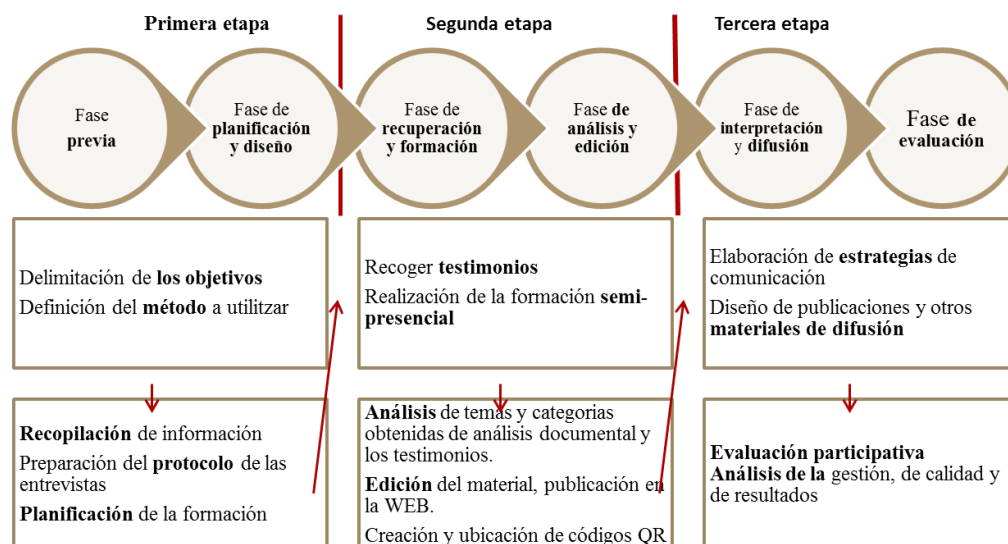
Primera etapa

Segunda etapa

Tercera etapa

Fase previa

Fase de planificación y diseño

Fase de recuperación y formación

Fase de análisis y edición

Fase de interpretación y difusión

Fase de evaluación

Delimitación de **los objetivos**
Definición del **método** a utilitzar

Recoger **testimonios**
Realización de la formación **semi-presencial**

Elaboración de **estrategias** de comunicación
Diseño de publicaciones y otros **materiales de difusión**

**Recopilación** de información
Preparación del **protocolo** de las entrevistas
**Planificación** de la formación

**Análisis** de temas y categorias obtenidas de análisis documental y los testimonios.
**Edición** del material, publicación en la WEB.
Creación y ubicación de códigos QR

**Evaluación participativa**
**Análisis de la** gestión, de calidad y de resultados